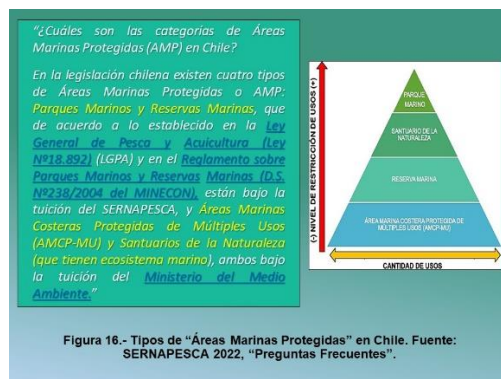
"¿Cuáles son las categorías de Áreas Marinas Protegidas (AMP) en Chile?

En la legislación chilena existen cuatro tipos de Áreas Marinas Protegidas o AMP: Parques Marinos y Reservas Marinas, que de acuerdo a lo establecido en la Ley General de Pesca y Acuicultura (Ley Nº18.892) (LGPA) y en el Reglamento sobre Parques Marinos y Reservas Marinas (D.S. Nº238/2004 del MINECON), están bajo la tuición del SERNAPESCA, y Áreas Marinas Costeras Protegidas de Múltiples Usos (AMCP-MU) y Santuarios de la Naturaleza (que tienen ecosistema marino), ambos bajo la tuición del Ministerio del Medio Ambiente."

PARQUE MARINO
SANTUARIO DE LA NATURALEZA
RESERVA MARINA
ÁREA MARINA COSTERA PROTEGIDA DE MÚLTIPLES USOS (AMCP-MU)
(+) NIVEL DE RESTRICCIÓN DE USOS (-)
CANTIDAD DE USOS

Figura 16.- Tipos de "Áreas Marinas Protegidas" en Chile. Fuente: SERNAPESCA 2022, "Preguntas Frecuentes".